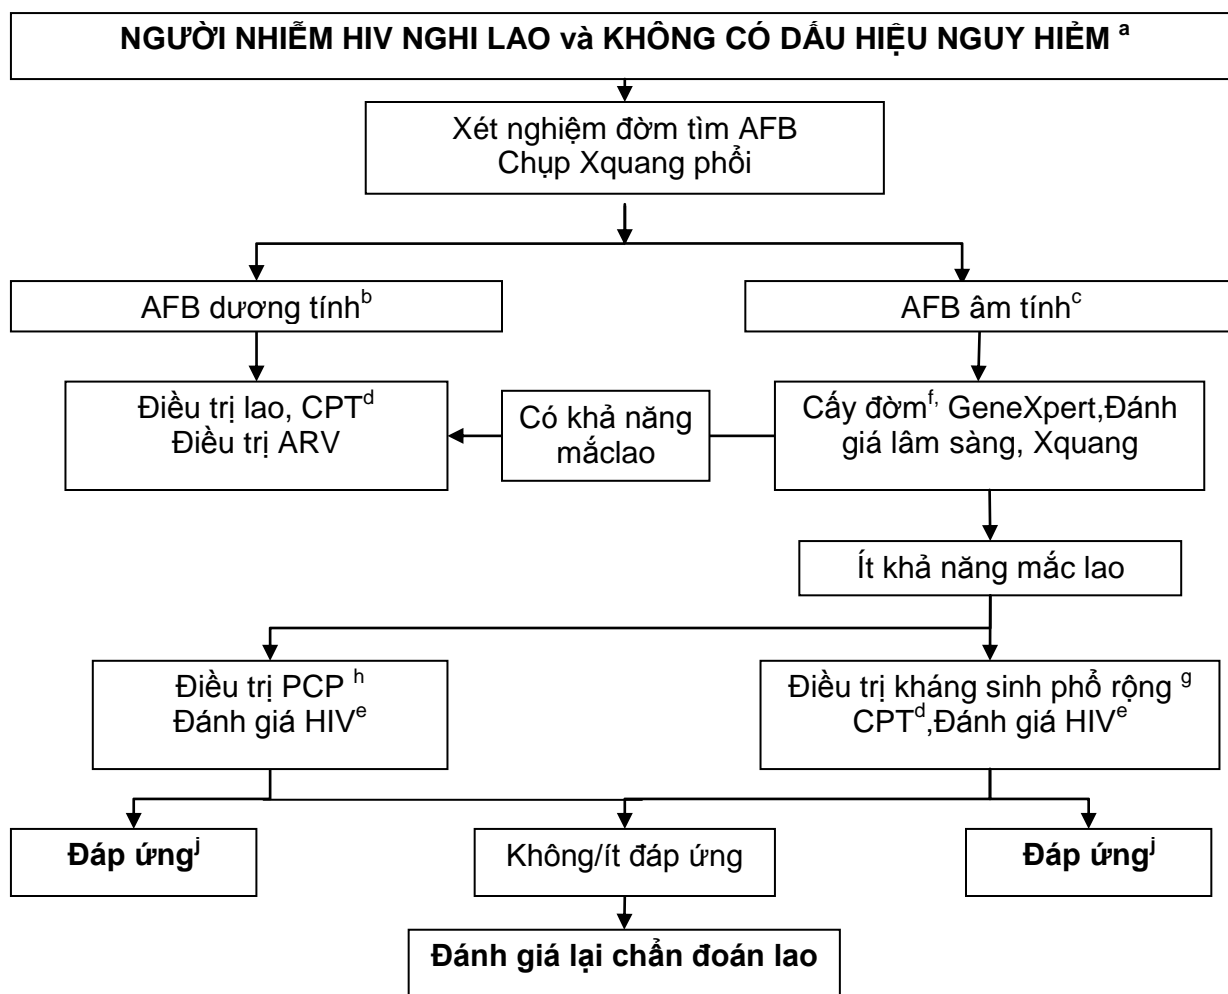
NGƯỜI NHIỄM HIV NGHI LAO và KHÔNG CÓ DẤU HIỆU NGUY HIỂM $^{a}$

Xét nghiệm đờm tìm AFB
Chụp Xquang phổi

AFB dương tính$^{b}$

AFB âm tính$^{c}$

Điều trị lao, CPT$^{d}$
Điều trị ARV

Có khả năng mắclao

Cấy đờm$^{f,}$ GeneXpert,Đánh giá lâm sàng, Xquang

Ít khả năng mắc lao

Điều trị PCP $^{h}$
Đánh giá HIV$^{e}$

Điều trị kháng sinh phổ rộng $^{g}$
CPT$^{d}$,Đánh giá HIV$^{e}$

Đáp ứng$^{j}$

Không/ít đáp ứng

Đáp ứng$^{j}$

Đánh giá lại chẩn đoán lao